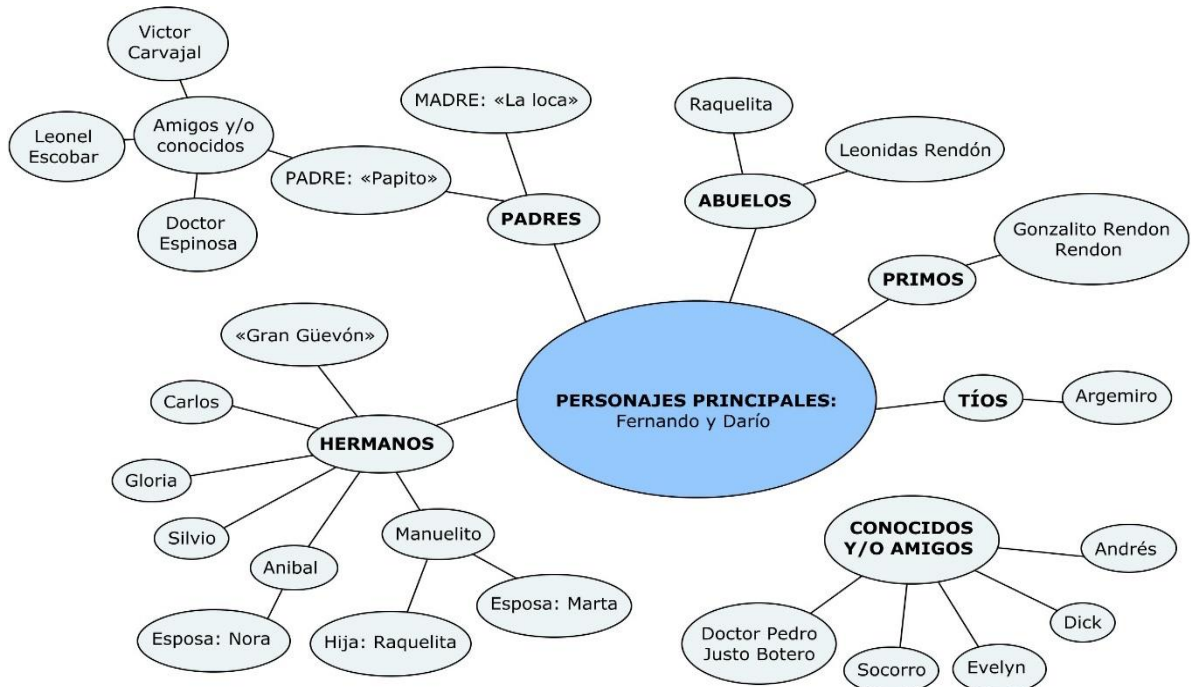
PERSONAJES PRINCIPALES:
Fernando y Darío

PADRES

MADRE: «La loca»

PADRE: «Papito»

Amigos y/o conocidos

Victor Carvajal

Leonel Escobar

Doctor Espinosa

ABUELOS

Raquelita

Leonidas Rendón

PRIMOS

Gonzalito Rendon Rendon

TÍOS

Argemiro

HERMANOS

«Gran Güevón»

Carlos

Gloria

Silvio

Anibal

Esposa: Nora

Manuelito

Hija: Raquelita

Esposa: Marta

CONOCIDOS Y/O AMIGOS

Andrés

Dick

Evelyn

Socorro

Doctor Pedro Justo Botero